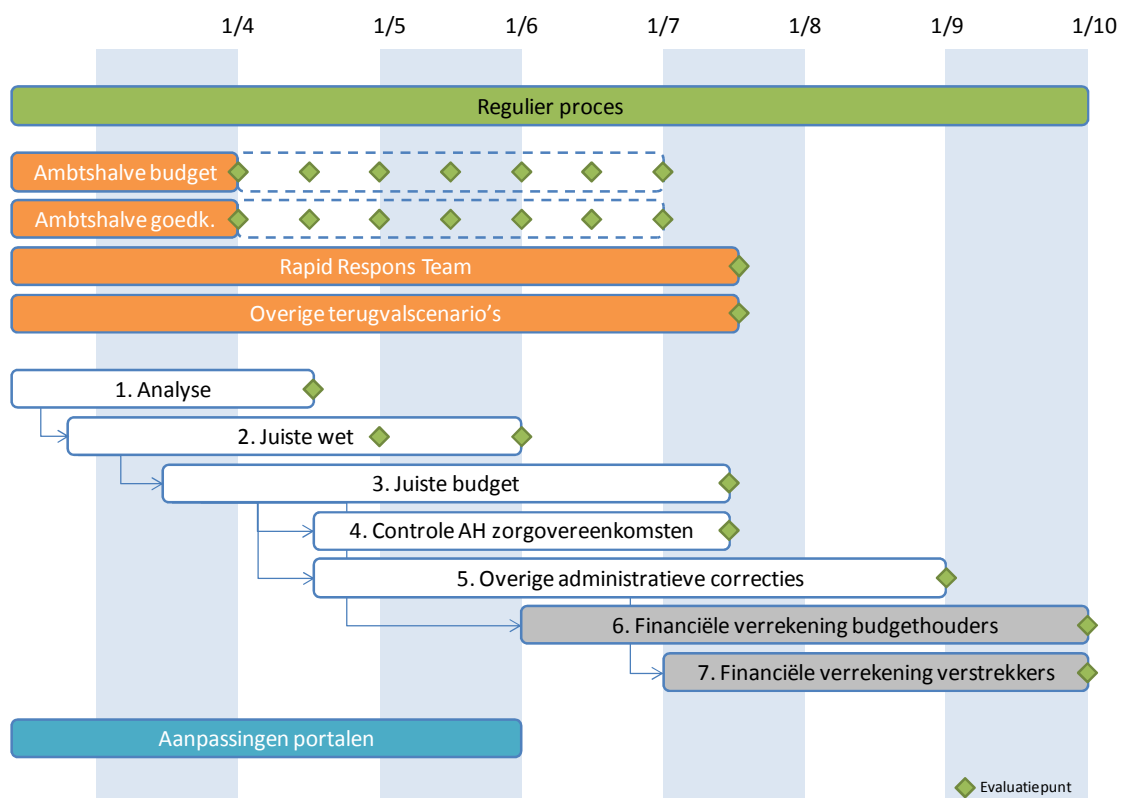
1/4 1/5 1/6 1/7 1/8 1/9 1/10

Regulier proces

Ambtshalve budget

Ambtshalve goedk.

Rapid Respons Team

Overige terugvalscenario's

1. Analyse

2. Juiste wet

3. Juiste budget

4. Controle AH zorgovereenkomsten

5. Overige administratieve correcties

6. Financiële verrekening budgethouders

7. Financiële verrekening verstrekkers

Aanpassingen portalen

Evaluatiepunt